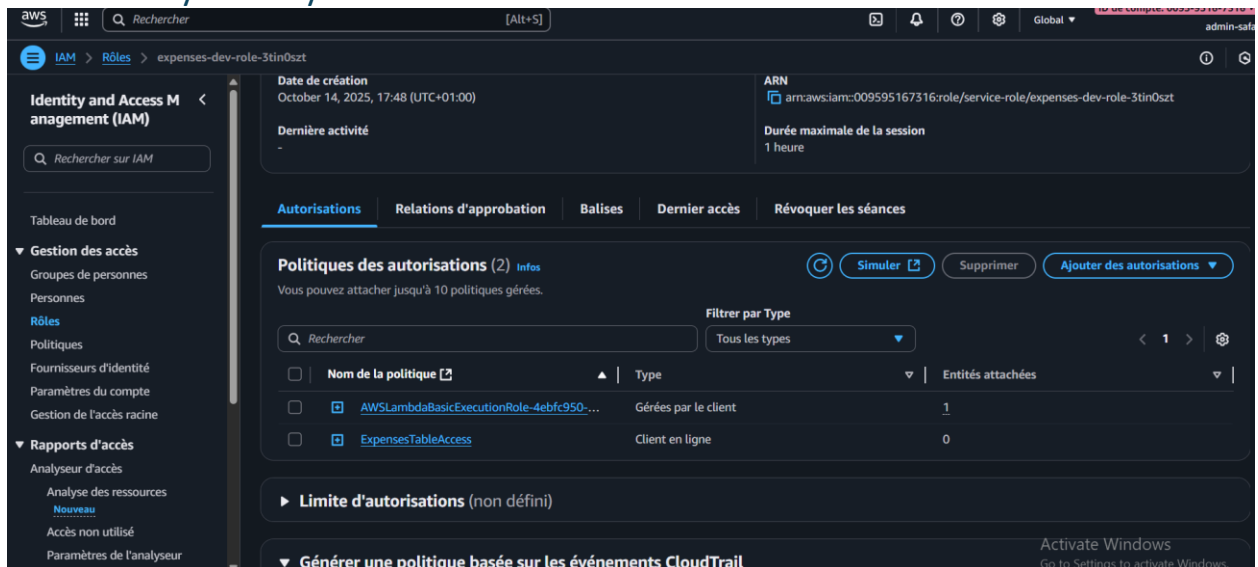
aws

Rechercher [Alt+S]

Global ▼

admin-safa

IAM > Rôles > expenses-dev-role-3tin0szt

Identity and Access Management (IAM)

Rechercher sur IAM

Tableau de bord

▼ Gestion des accès

Groupes de personnes

Personnes

Rôles

Politiques

Fournisseurs d'identité

Paramètres du compte

Gestion de l'accès racine

▼ Rapports d'accès

Analyseur d'accès

Analyse des ressources

Nouveau

Accès non utilisé

Paramètres de l'analyseur

Date de création

October 14, 2025, 17:48 (UTC+01:00)

Dernière activité

-

ARN

arn:aws:iam::009595167316:role/service-role/expenses-dev-role-3tin0szt

Durée maximale de la session

1 heure

Autorisations | Relations d'approbation | Balises | Dernier accès | Révoquer les séances

Politiques des autorisations (2) Infos

Vous pouvez attacher jusqu'à 10 politiques gérées.

Simuler | Supprimer | Ajouter des autorisations ▼

Filtrer par Type

Rechercher

Tous les types

< 1 >

| Nom de la politique | Type | Entités attachées |
|---|---|---|
| AWSLambdaBasicExecutionRole-4ebfc950-... | Gérées par le client | 1 |
| ExpensesTableAccess | Client en ligne | 0 |

▶ Limite d'autorisations (non défini)

▼ Générer une politique basée sur les événements CloudTrail

Activate Windows

Go to Settings to activate Windows.